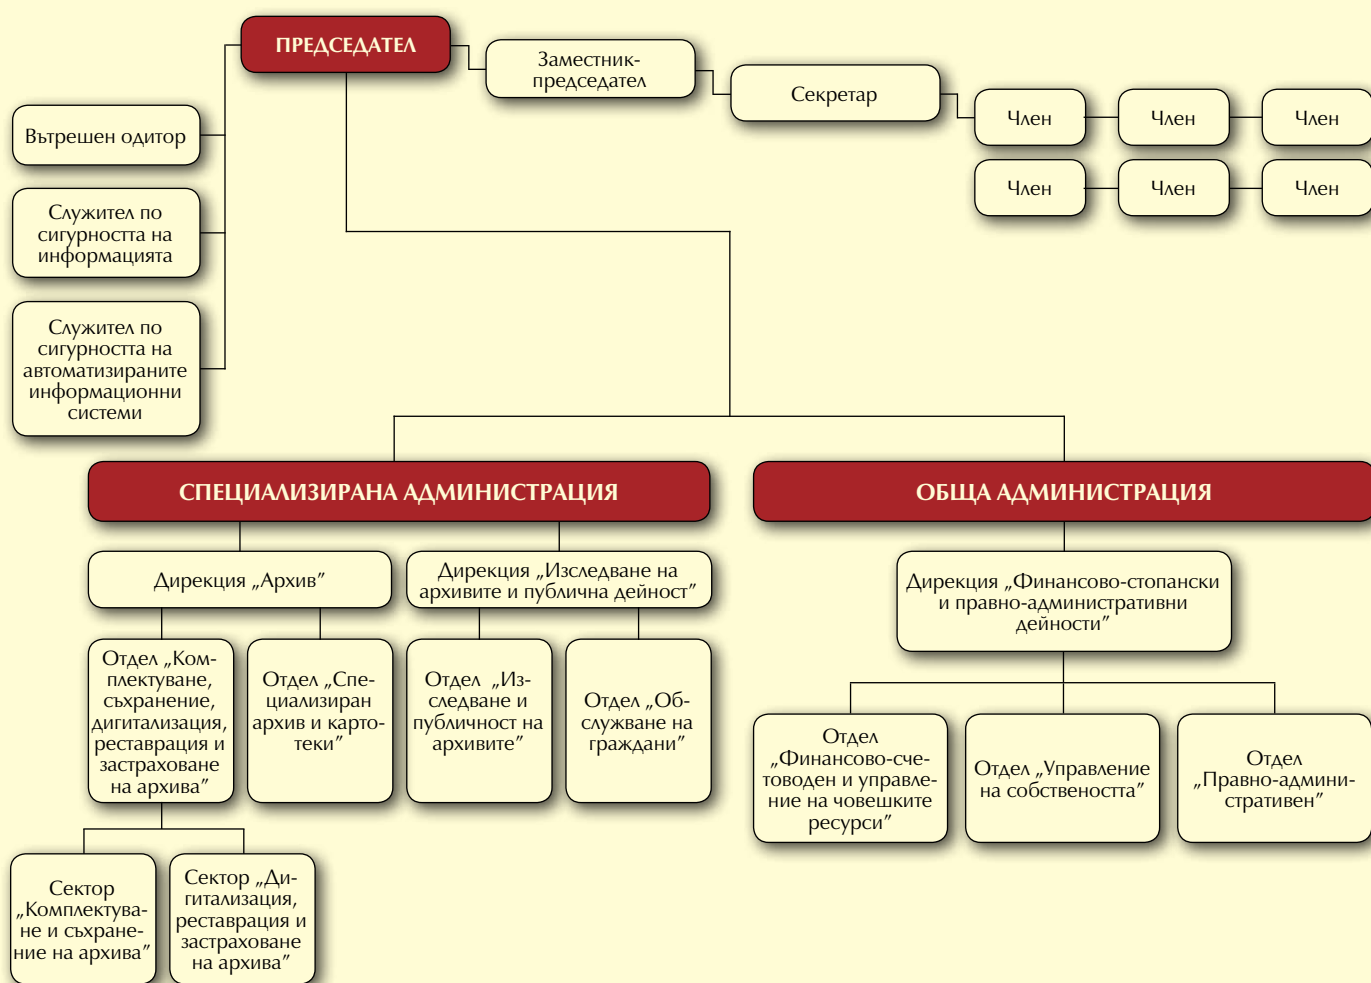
ПРЕДСЕДАТЕЛ

Заместник-председател

Секретар

Член

Член

Член

Член

Член

Член

Вътрешен одитор

Служител по сигурността на информацията

Служител по сигурността на автоматизираните информационни системи

СПЕЦИАЛИЗИРАНА АДМИНИСТРАЦИЯ

ОБЩА АДМИНИСТРАЦИЯ

Дирекция „Архив"

Дирекция „Изследване на архивите и публична дейност"

Дирекция „Финансово-стопански и правно-административни дейности"

Отдел „Комплектуване, съхранение, дигитализация, реставрация и застраховане на архива"

Отдел „Специализиран архив и картотеки"

Отдел „Изследване и публичност на архивите"

Отдел „Обслужване на граждани"

Отдел „Финансово-счетоводен и управление на човешките ресурси"

Отдел „Управление на собствеността"

Отдел „Правно-административен"

Сектор „Комплектуване и съхранение на архива"

Сектор „Дигитализация, реставрация и застраховане на архива"